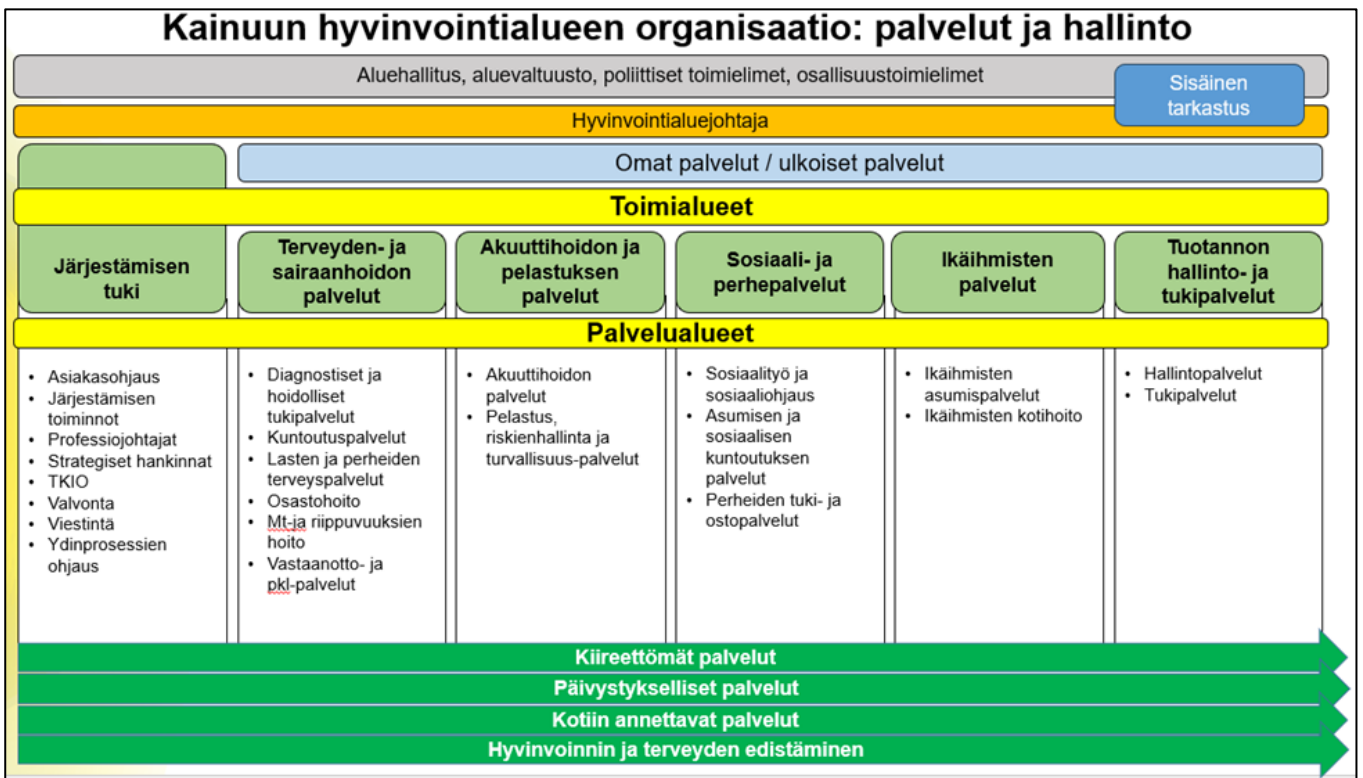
Kainuun hyvinvointialueen organisaatio: palvelut ja hallinto

Aluehallitus, aluevaltuusto, poliittiset toimielimet, osallisuustoimielimet

Sisäinen tarkastus

Hyvinvointialuejohtaja

Omat palvelut / ulkoiset palvelut

Toimialueet

Järjestämisen tuki

Terveyden- ja sairaanhoidon palvelut

Akuuttihoidon ja pelastuksen palvelut

Sosiaali- ja perhepalvelut

Ikäihmisten palvelut

Tuotannon hallinto- ja tukipalvelut

Palvelualueet

- Asiakasohjaus
- Järjestämisen toiminnot
- Professiojohtajat
- Strategiset hankinnat
- TKIO
- Valvonta
- Viestintä
- Ydinprosessien ohjaus

- Diagnostiset ja hoidolliset tukipalvelut
- Kuntoutuspalvelut
- Lasten ja perheiden terveyspalvelut
- Osastohoito
- Mt-ja riippuvuuksien hoito
- Vastaanotto- ja pkl-palvelut

- Akuuttihoidon palvelut
- Pelastus, riskienhallinta ja turvallisuus-palvelut

- Sosiaalityö ja sosiaaliohjaus
- Asumisen ja sosiaalisen kuntoutuksen palvelut
- Perheiden tuki- ja ostopalvelut

- Ikäihmisten asumispalvelut
- Ikäihmisten kotihoito

- Hallintopalvelut
- Tukipalvelut

Kiireettömät palvelut

Päivystykselliset palvelut

Kotiin annettavat palvelut

Hyvinvoinnin ja terveyden edistäminen